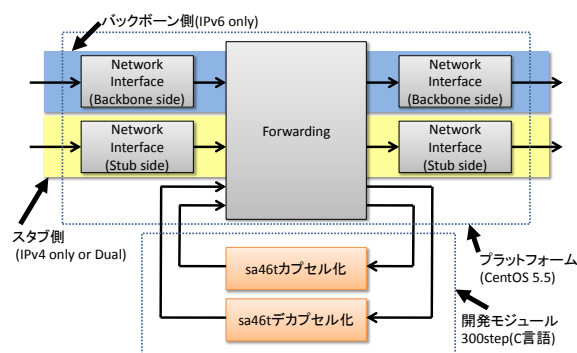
バックボーン側(IPv6 only)

Network Interface (Backbone side)

Forwarding

Network Interface (Backbone side)

Network Interface (Stub side)

Network Interface (Stub side)

スタブ側
(IPv4 only or Dual)

sa46tカプセル化

sa46tデカプセル化

プラットフォーム
(CentOS 5.5)

開発モジュール
300step(C言語)